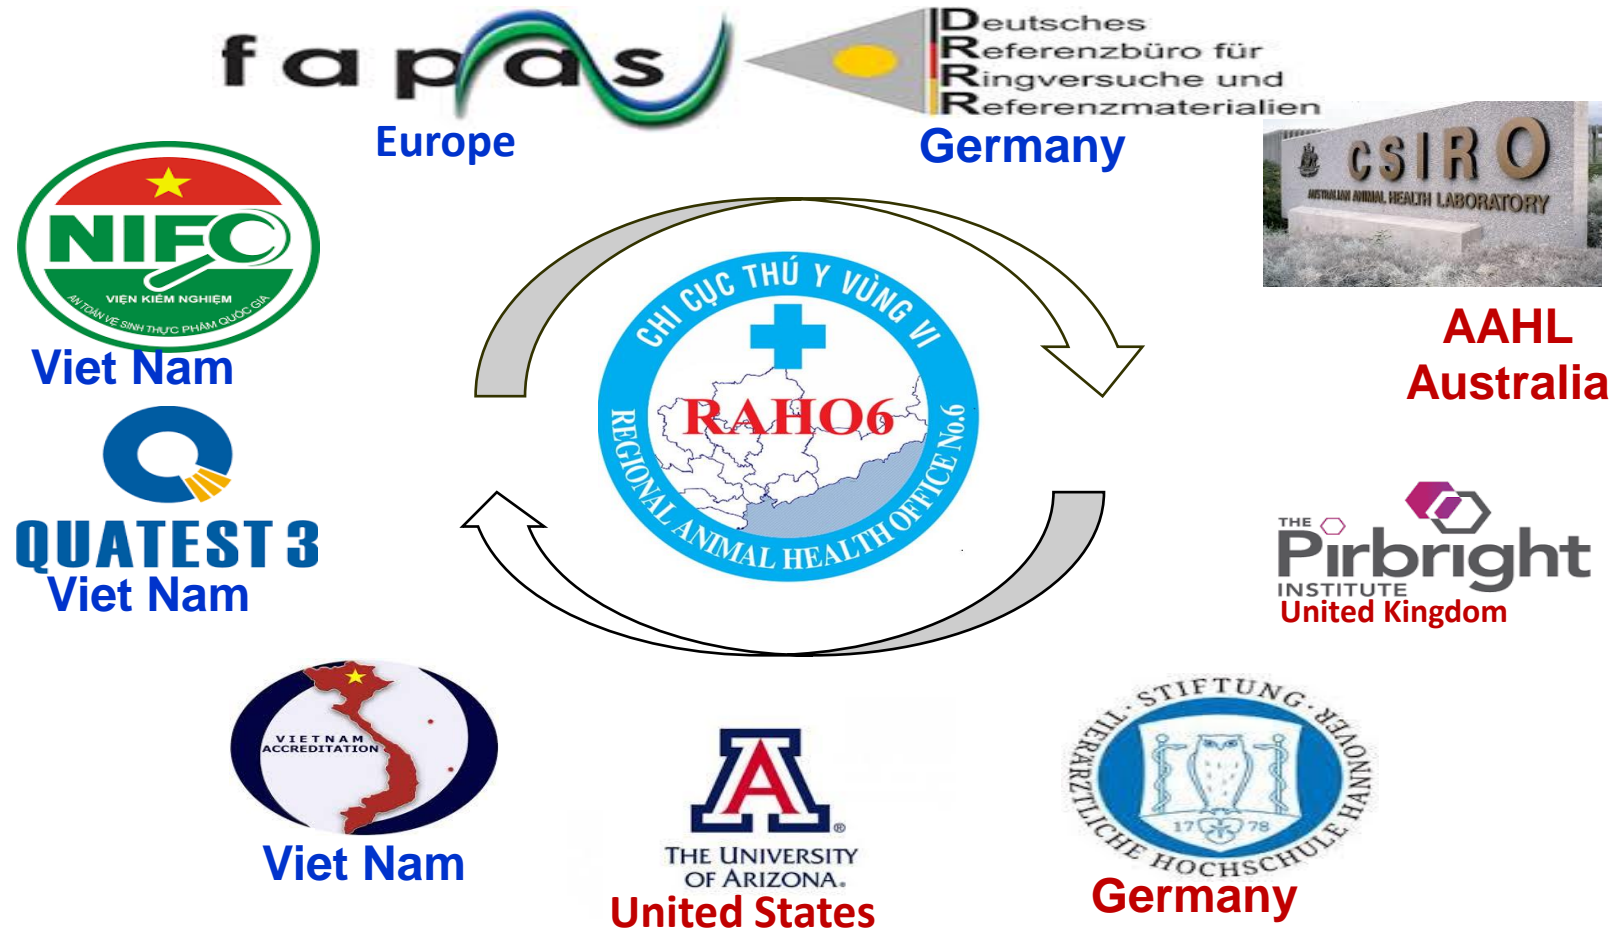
fapas

Europe

Deutsches
Referenzbüro für
Ringversuche und
Referenzmaterialien

Germany

CSIRO
AUSTRALIAN ANIMAL HEALTH LABORATORY

AAHL
Australia

NIFC
VIỆN KIỂM NGHIỆM
AN TOÀN VỆ SINH THỰC PHẨM QUỐC GIA

Viet Nam

CHI CỤC THÚ Y VÙNG VI
RAHO6
REGIONAL ANIMAL HEALTH OFFICE No.6

QUATEST 3
Viet Nam

THE Pirbright INSTITUTE
United Kingdom

VIETNAM ACCREDITATION

Viet Nam

A
THE UNIVERSITY OF ARIZONA.
United States

STIFTUNG · TIERÄRZTLICHE HOCHSCHULE HANNOVER
17 78

Germany